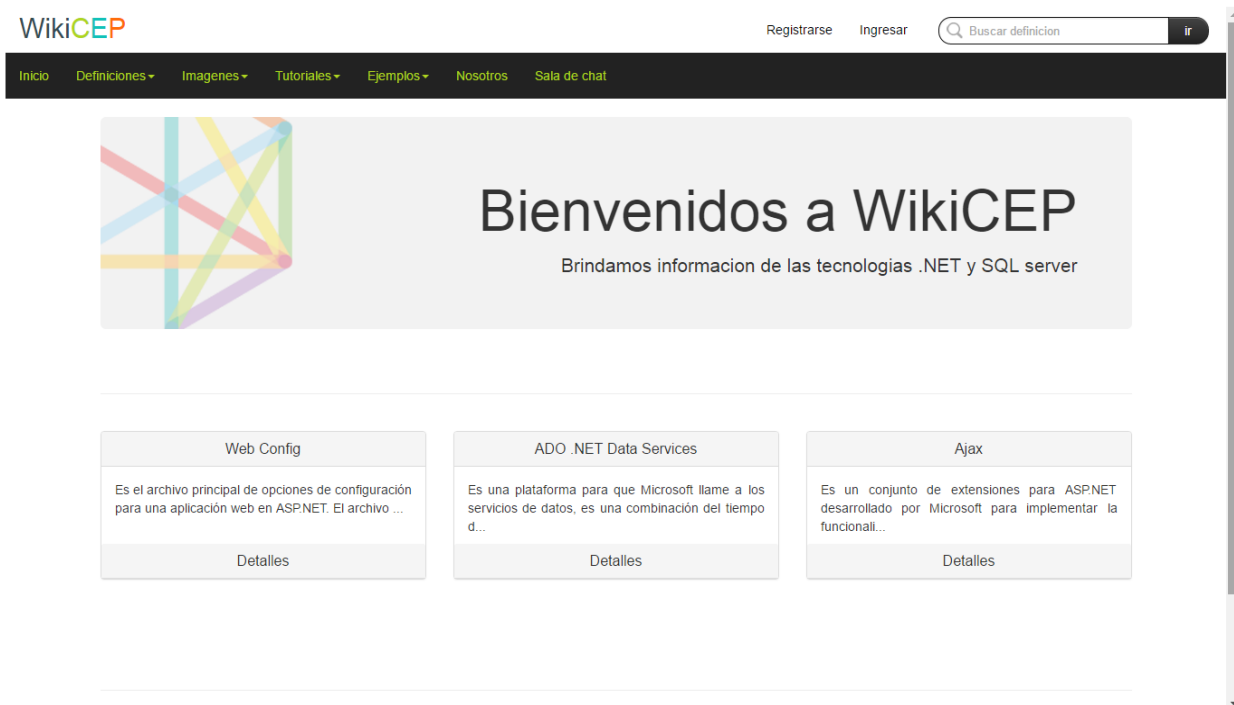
WikiCEP

Registrarse Ingresar Buscar definicion ir

Inicio Definiciones Imagenes Tutoriales Ejemplos Nosotros Sala de chat

Bienvenidos a WikiCEP

Brindamos informacion de las tecnologias .NET y SQL server

Web Config

Es el archivo principal de opciones de configuración para una aplicación web en ASP.NET. El archivo ...

Detalles

ADO .NET Data Services

Es una plataforma para que Microsoft llame a los servicios de datos, es una combinación del tiempo d...

Detalles

Ajax

Es un conjunto de extensiones para ASP.NET desarrollado por Microsoft para implementar la funcionali...

Detalles